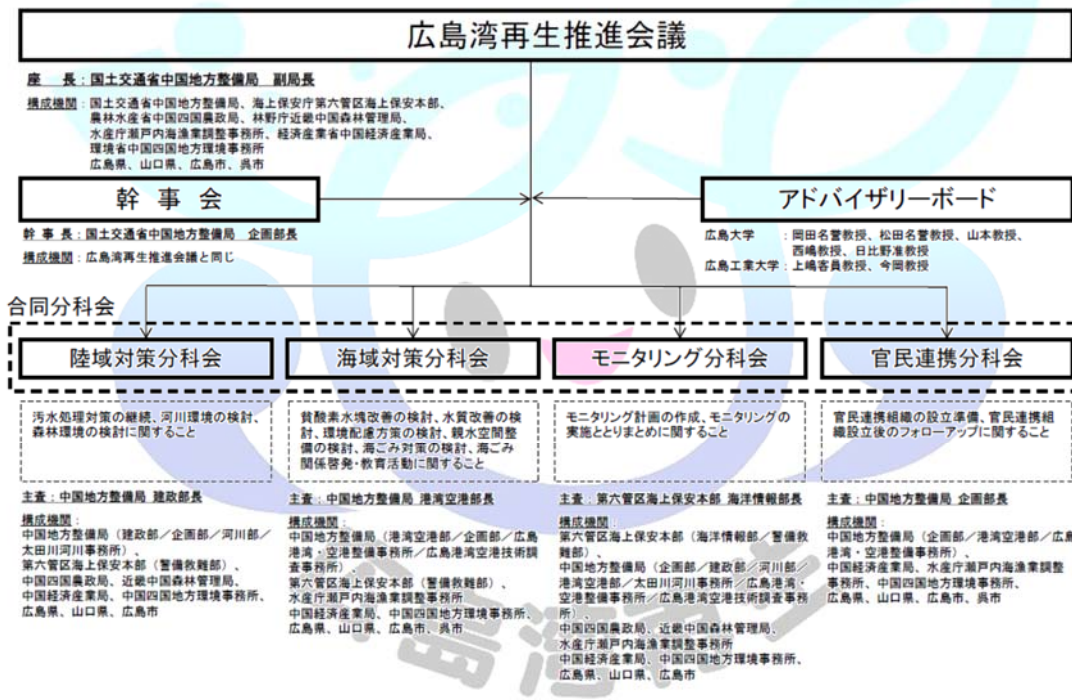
広島湾再生推進会議

座　長：国土交通省中国地方整備局　副局長

構成機関：国土交通省中国地方整備局、海上保安庁第六管区海上保安本部、農林水産省中国四国農政局、林野庁近畿中国森林管理局、水産庁瀬戸内海漁業調整事務所、経済産業省中国経済産業局、環境省中国四国地方環境事務所
広島県、山口県、広島市、呉市

幹 事 会

幹事長：国土交通省中国地方整備局　企画部長

構成機関：広島湾再生推進会議と同じ

アドバイザリーボード

広島大学　：岡田名誉教授、松田名誉教授、山本教授、西嶋教授、日比野准教授
広島工業大学：上嶋客員教授、今岡教授

合同分科会

陸域対策分科会

海域対策分科会

モニタリング分科会

官民連携分科会

汚水処理対策の継続、河川環境の検討、森林環境の検討に関すること

貧酸素水塊改善の検討、水質改善の検討、環境配慮方策の検討、親水空間整備の検討、海ごみ対策の検討、海ごみ関係啓発・教育活動に関すること

モニタリング計画の作成、モニタリングの実施ととりまとめに関すること

官民連携組織の設立準備、官民連携組織設立後のフォローアップに関すること

主査：中国地方整備局　建政部長

構成機関：
中国地方整備局（建政部／企画部／河川部／太田川河川事務所）、第六管区海上保安本部（警備救難部）、中国四国農政局、近畿中国森林管理局、中国経済産業局、中国四国地方環境事務所、広島県、山口県、広島市

主査：中国地方整備局　港湾空港部長

構成機関：
中国地方整備局（港湾空港部／企画部／広島港湾・空港整備事務所／広島港湾空港技術調査事務所）、第六管区海上保安本部（警備救難部）、水産庁瀬戸内海漁業調整事務所、中国経済産業局、中国四国地方環境事務所、広島県、山口県、広島市、呉市

主査：第六管区海上保安本部　海洋情報部長

構成機関：
第六管区海上保安本部（海洋情報部／警備救難部）、中国地方整備局（企画部／建政部／河川部／港湾空港部／太田川河川事務所／広島港湾・空港整備事務所／広島港湾空港技術調査事務所）、中国四国農政局、近畿中国森林管理局、水産庁瀬戸内海漁業調整事務所、中国経済産業局、中国四国地方環境事務所、広島県、山口県、広島市

主査：中国地方整備局　企画部長

構成機関：
中国地方整備局（企画部／港湾空港部／広島港湾・空港整備事務所）、中国経済産業局、水産庁瀬戸内海漁業調整事務所、中国四国地方環境事務所、広島県、山口県、広島市、呉市